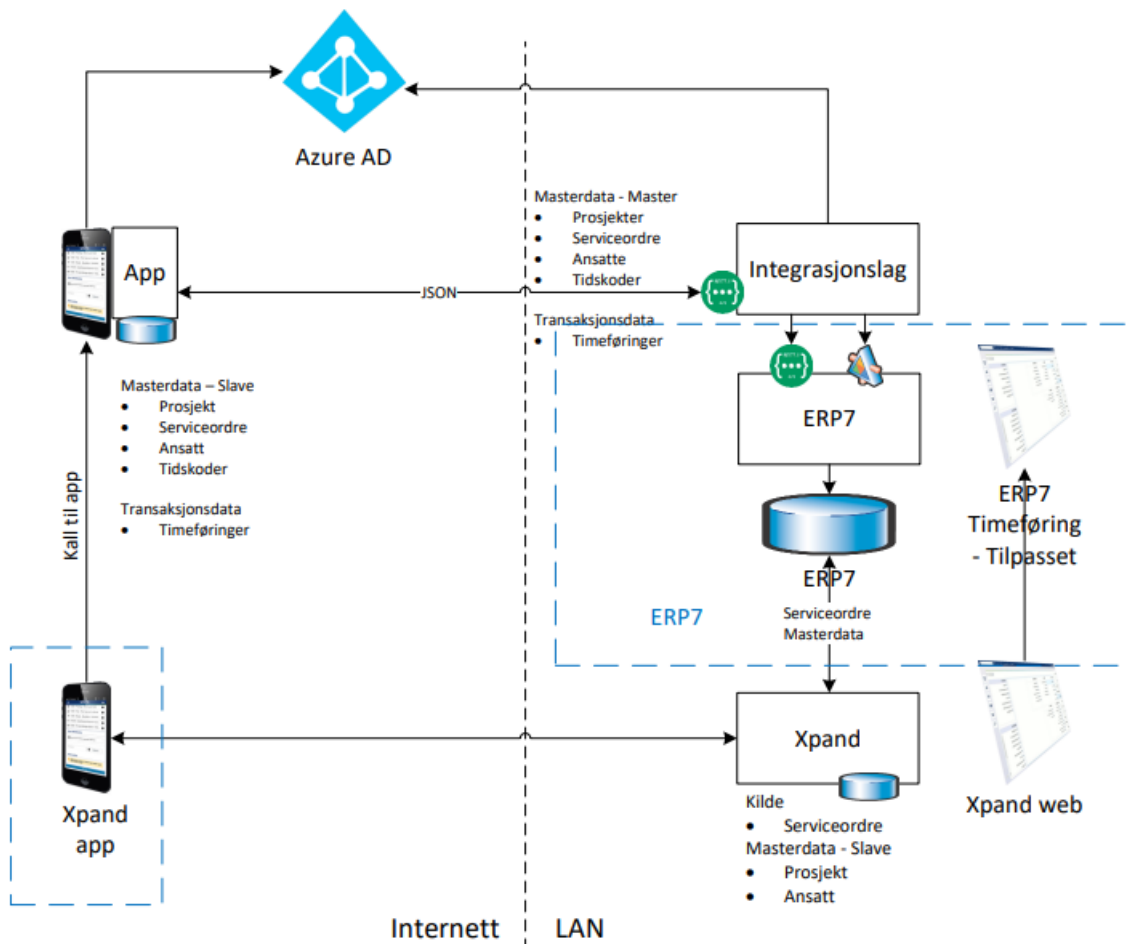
Azure AD

App

Masterdata - Master
- Prosjekter
- Serviceordre
- Ansatte
- Tidskoder

JSON

Integrasjonslag

Transaksjonsdata
- Timeføringer

Masterdata – Slave
- Prosjekt
- Serviceordre
- Ansatt
- Tidskoder

Transaksjonsdata
- Timeføringer

ERP7

ERP7

ERP7
Timeføring
- Tilpasset

Kall til app

ERP7

Serviceordre
Masterdata

Xpand

Xpand
app

Kilde
- Serviceordre
Masterdata - Slave
- Prosjekt
- Ansatt

Xpand web

Internett

LAN